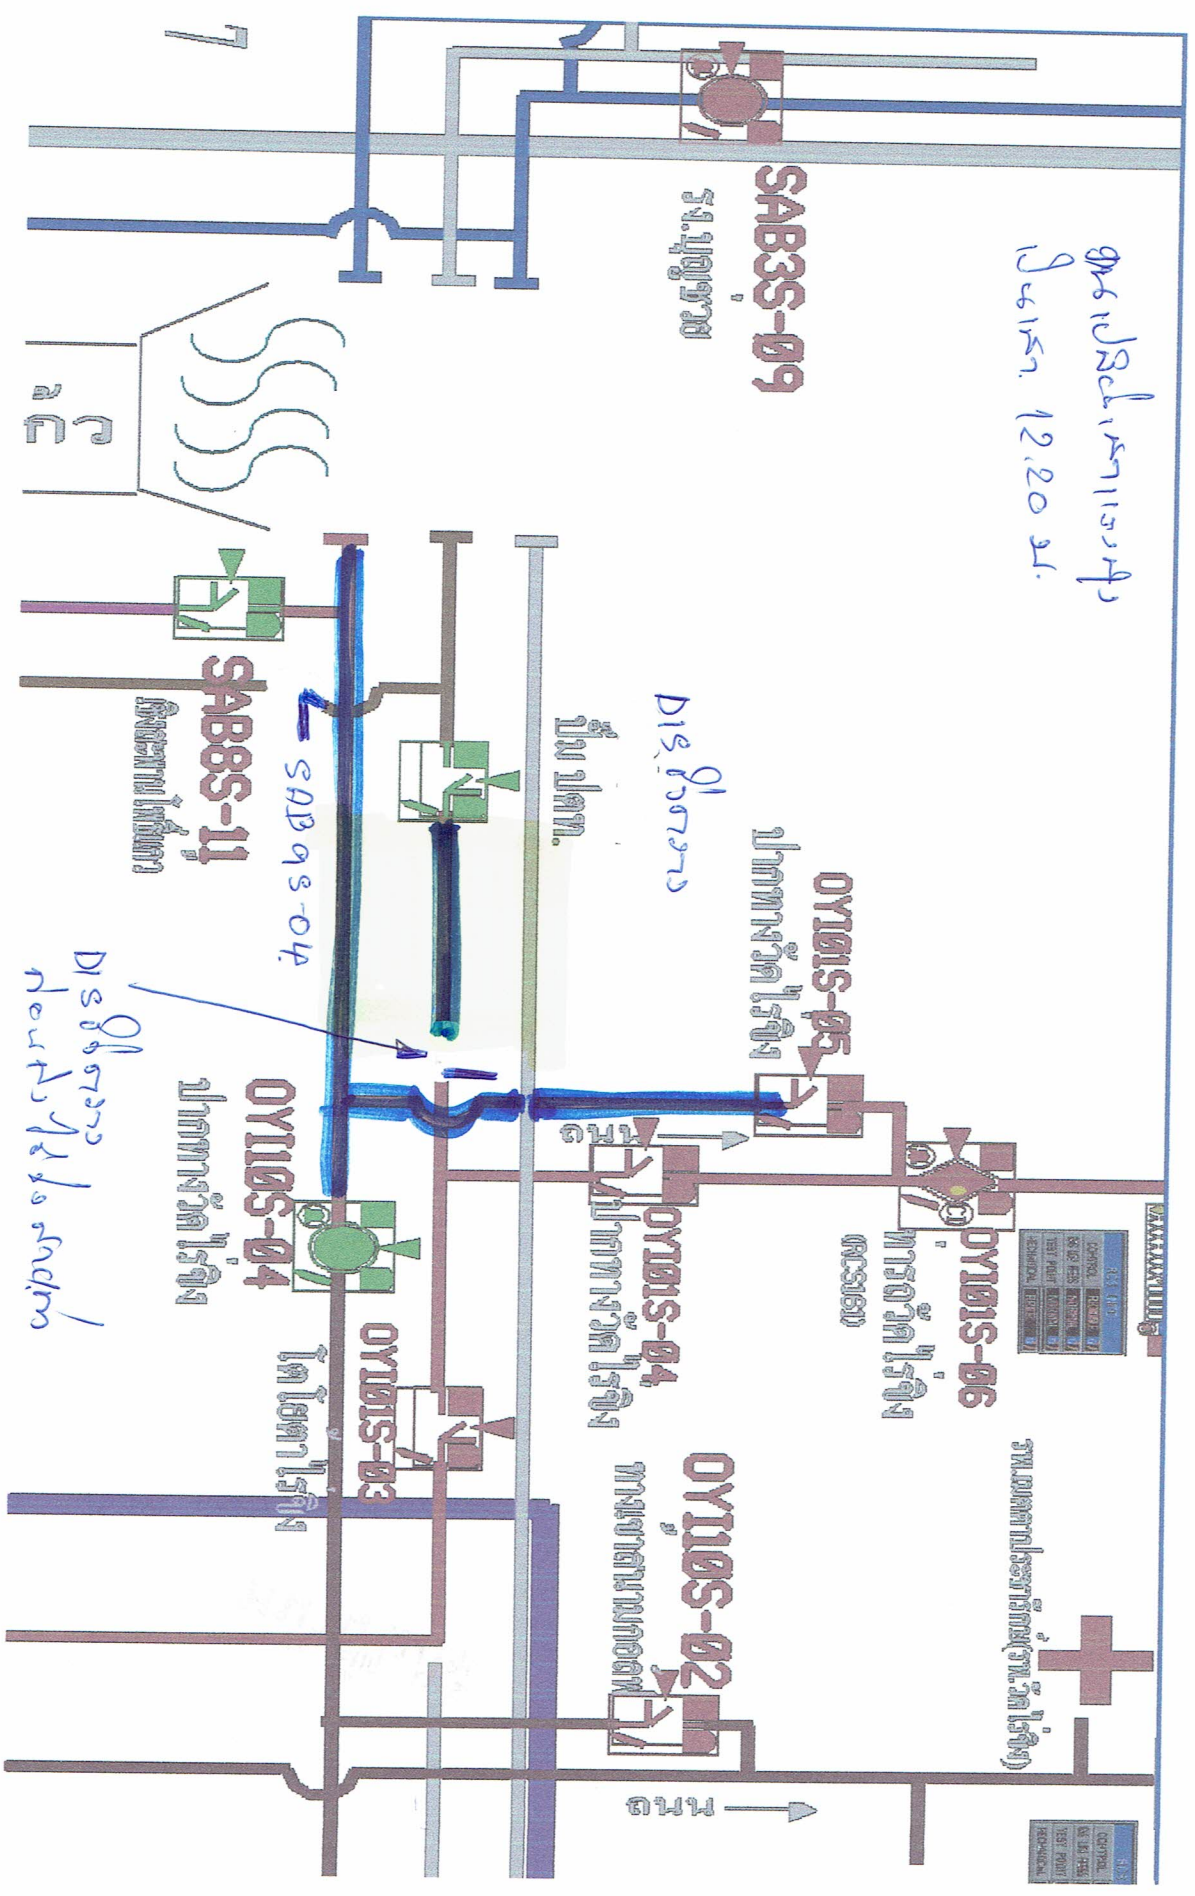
SAB3S-09
รร.บ้อยาง

สถานีเปลี่ยนเคร่าเสร็จ
เวลา 12.20 น.

SAB8S-11
อิมิตาโนเห็ก

SAB9S-04

Dis ที่ตาาว

ปั๊ม ปตท.

OYI01S-05
ปากทางวัดไร่ขิง

Dis ที่ตาาว
ต่อไปไม่ได้

OYI10S-04
ปากทางวัดไร่ขิง

ถนน

OYI01S-04
ปากทางวัดไร่ขิง

OYI01S-06
การวัดไร่ขิง
(RCS061)

OYI01S-03
โตโยต้าไร่ขิง

OYI10S-02
ทางเข้าตลาดน้ำดอนหวาย

รพ.มหาชัย(รพ.วัดไร่ขิง)

ถนน

ลัด

CONTROL
TEST POINT
MECHANICAL